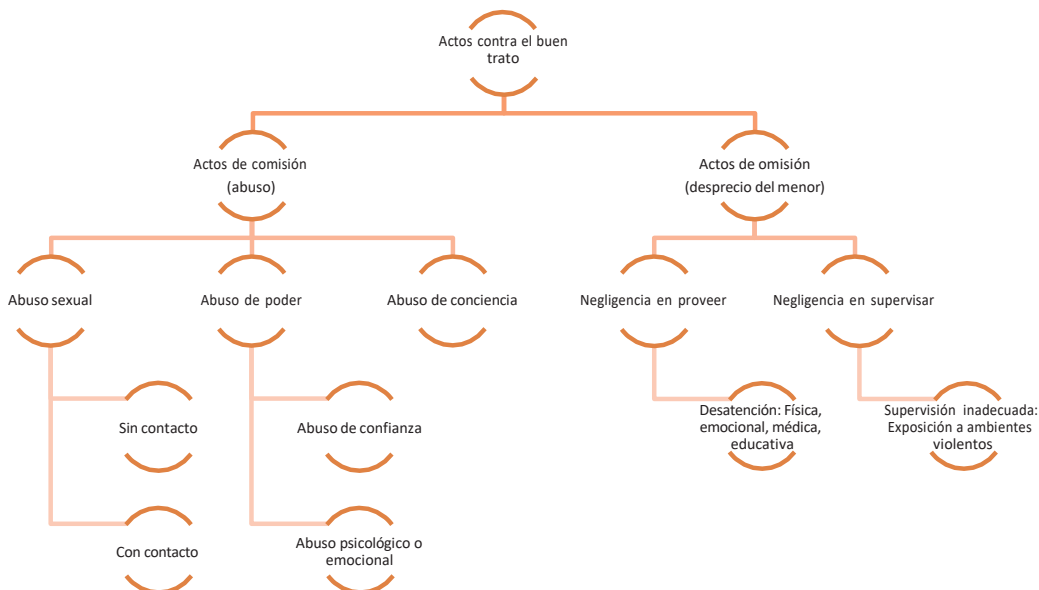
Actos contra el buen trato

Actos de comisión (abuso)

Actos de omisión (desprecio del menor)

Abuso sexual

Abuso de poder

Abuso de conciencia

Negligencia en proveer

Negligencia en supervisar

Sin contacto

Abuso de confianza

Desatención: Física, emocional, médica, educativa

Supervisión inadecuada: Exposición a ambientes violentos

Con contacto

Abuso psicológico o emocional